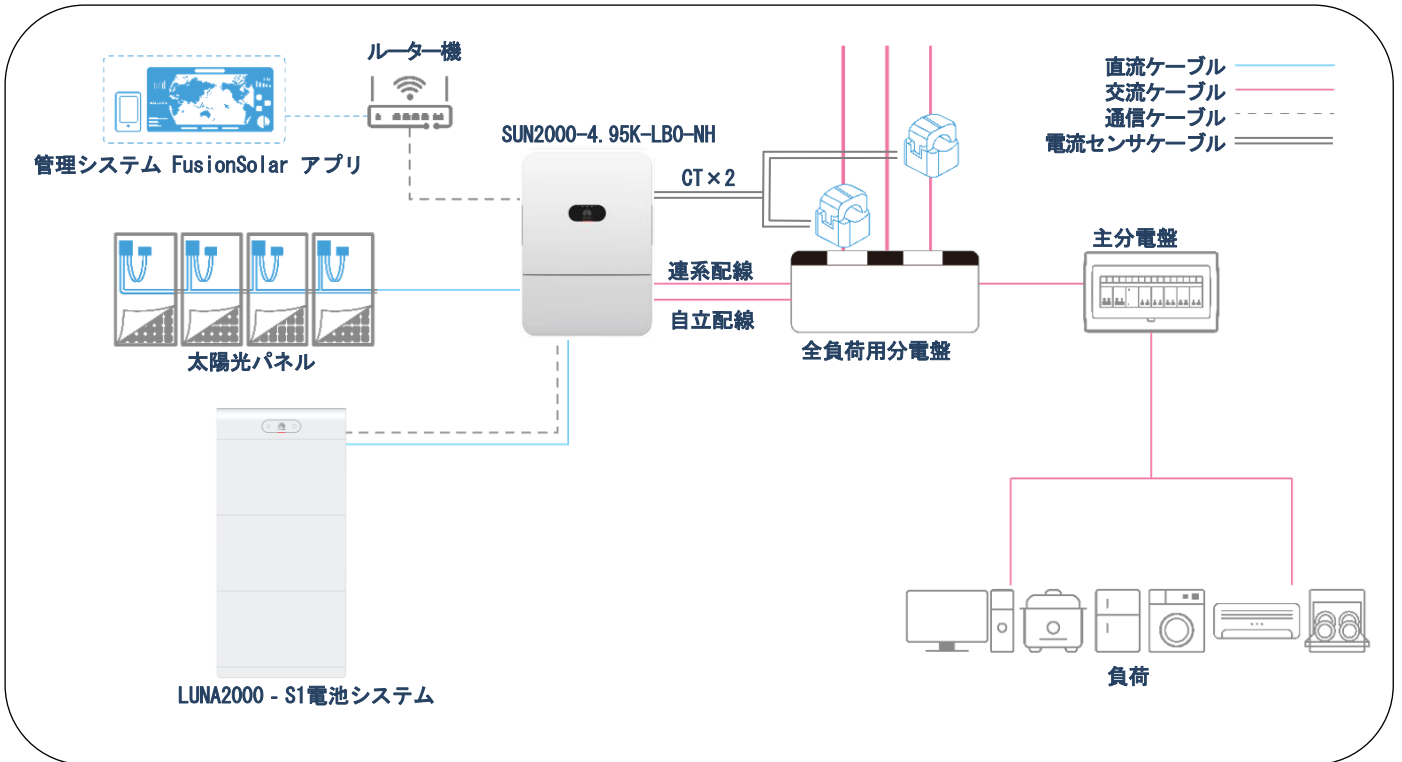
ルーター機

管理システム FusionSolar アプリ

SUN2000-4.95K-LB0-NH

CT × 2

直流ケーブル
交流ケーブル
通信ケーブル
電流センサケーブル

主分電盤

連系配線

自立配線

全負荷用分電盤

太陽光パネル

LUNA2000 - S1電池システム

負荷